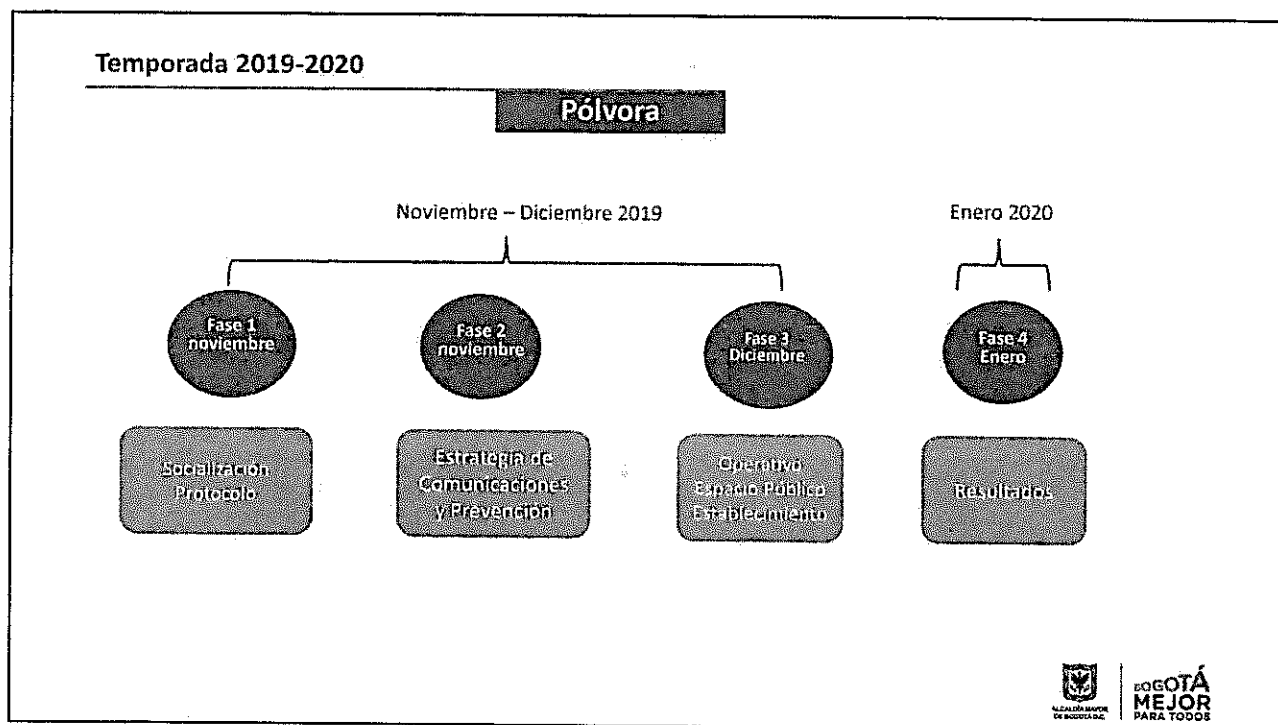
Temporada 2019-2020

Pólvora

Noviembre – Diciembre 2019

Enero 2020

Fase 1 noviembre

Fase 2 noviembre

Fase 3 Diciembre

Fase 4 Enero

Socialización Protocolo

Estrategia de Comunicaciones y Prevención

Operativo Espacio Público Establecimiento

Resultados

ALCALDÍA MAYOR DE BOGOTÁ D.C.

BOGOTÁ MEJOR PARA TODOS